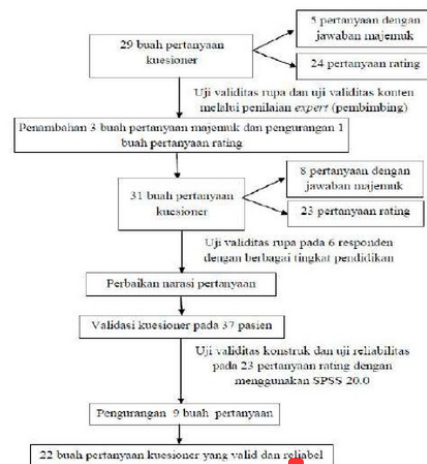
29 buah pertanyaan kuesioner

5 pertanyaan dengan jawaban majemuk

24 pertanyaan rating

Uji validitas rupa dan uji validitas konten melalui penilaian *expert* (pembimbing)

Penambahan 3 buah pertanyaan majemuk dan pengurangan 1 buah pertanyaan rating

31 buah pertanyaan kuesioner

8 pertanyaan dengan jawaban majemuk

23 pertanyaan rating

Uji validitas rupa pada 6 responden dengan berbagai tingkat pendidikan

Perbaikan narasi pertanyaan

Validasi kuesioner pada 37 pasien

Uji validitas konstruk dan uji reliabilitas pada 23 pertanyaan rating dengan menggunakan SPSS 20.0

Pengurangan 9 buah pertanyaan

22 buah pertanyaan kuesioner yang valid dan reliabel